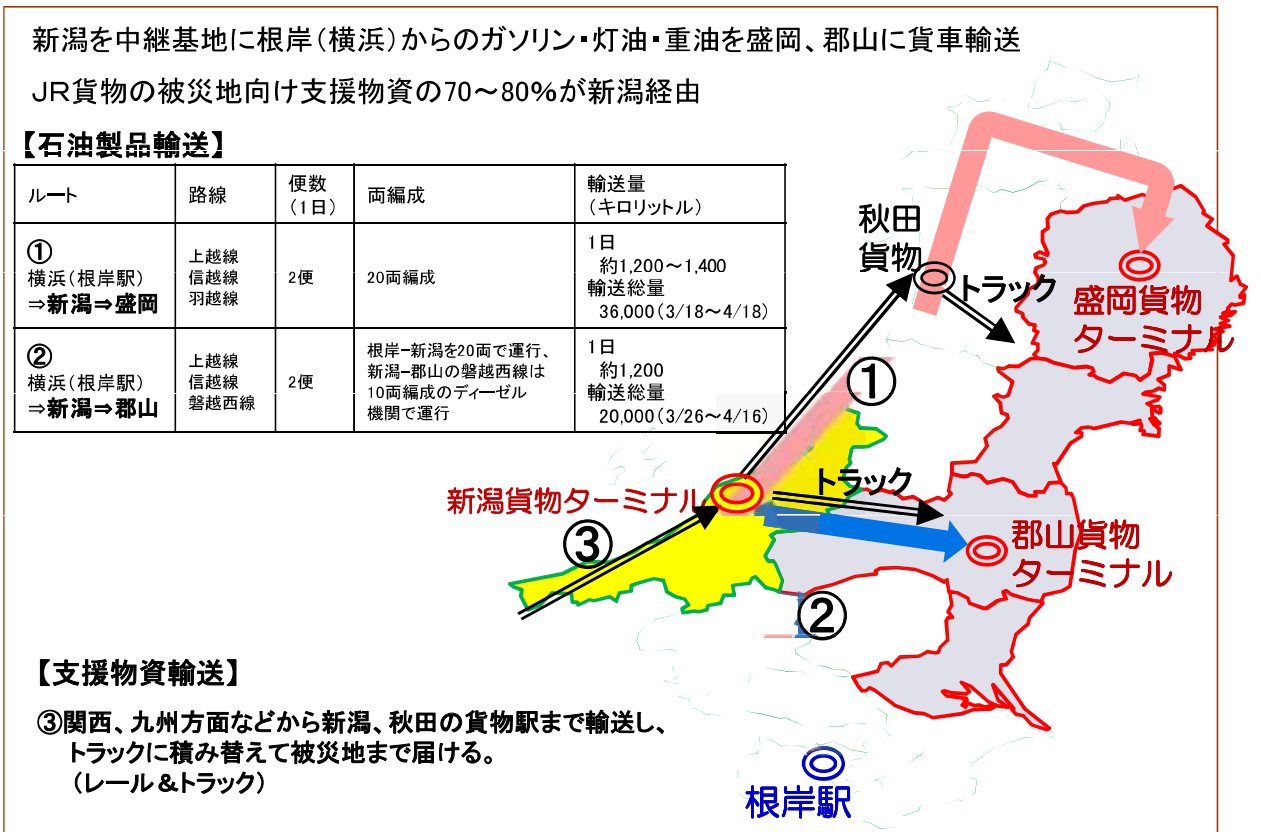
新潟を中継基地に根岸（横浜）からのガソリン・灯油・重油を盛岡、郡山に貨車輸送

JR貨物の被災地向け支援物資の70～80%が新潟経由

【石油製品輸送】

| ルート | 路線 | 便数（1日） | 両編成 | 輸送量（キロリットル） |
|---|---|---|---|---|
| ① 横浜（根岸駅）⇒新潟⇒盛岡 | 上越線 信越線 羽越線 | 2便 | 20両編成 | 1日 約1,200～1,400 輸送総量 36,000（3/18～4/18） |
| ② 横浜（根岸駅）⇒新潟⇒郡山 | 上越線 信越線 磐越西線 | 2便 | 根岸−新潟を20両で運行、新潟−郡山の磐越西線は10両編成のディーゼル機関で運行 | 1日 約1,200 輸送総量 20,000（3/26～4/16） |

秋田貨物

トラック

盛岡貨物ターミナル

①

新潟貨物ターミナル

トラック

③

郡山貨物ターミナル

②

【支援物資輸送】

③関西、九州方面などから新潟、秋田の貨物駅まで輸送し、トラックに積み替えて被災地まで届ける。（レール＆トラック）

根岸駅